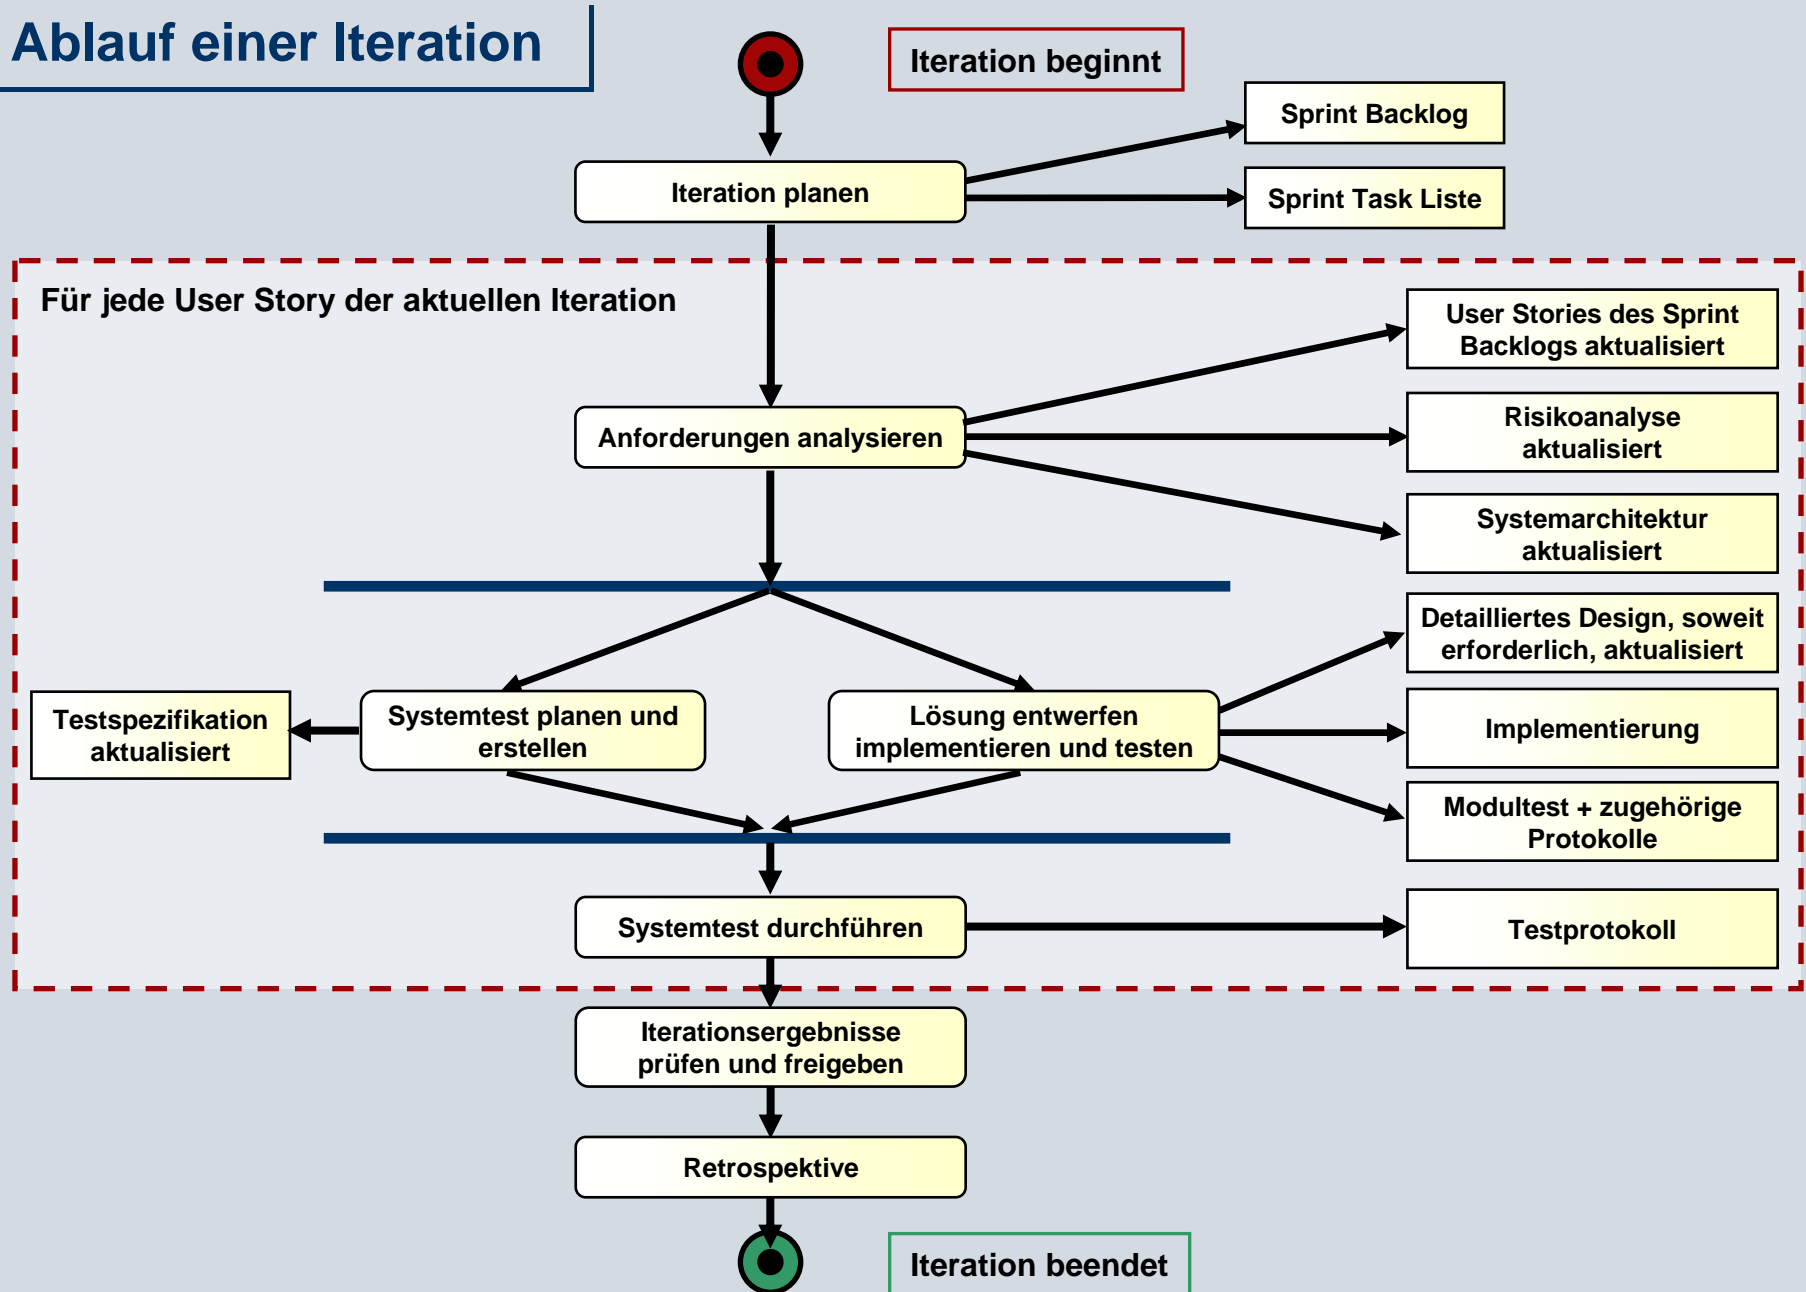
Ablauf einer Iteration

Iteration beginnt

Sprint Backlog

Iteration planen

Sprint Task Liste

Für jede User Story der aktuellen Iteration

User Stories des Sprint Backlogs aktualisiert

Anforderungen analysieren

Risikoanalyse aktualisiert

Systemarchitektur aktualisiert

Detailliertes Design, soweit erforderlich, aktualisiert

Testspezifikation aktualisiert

Systemtest planen und erstellen

Lösung entwerfen implementieren und testen

Implementierung

Modultest + zugehörige Protokolle

Systemtest durchführen

Testprotokoll

Iterationsergebnisse prüfen und freigeben

Retrospektive

Iteration beendet